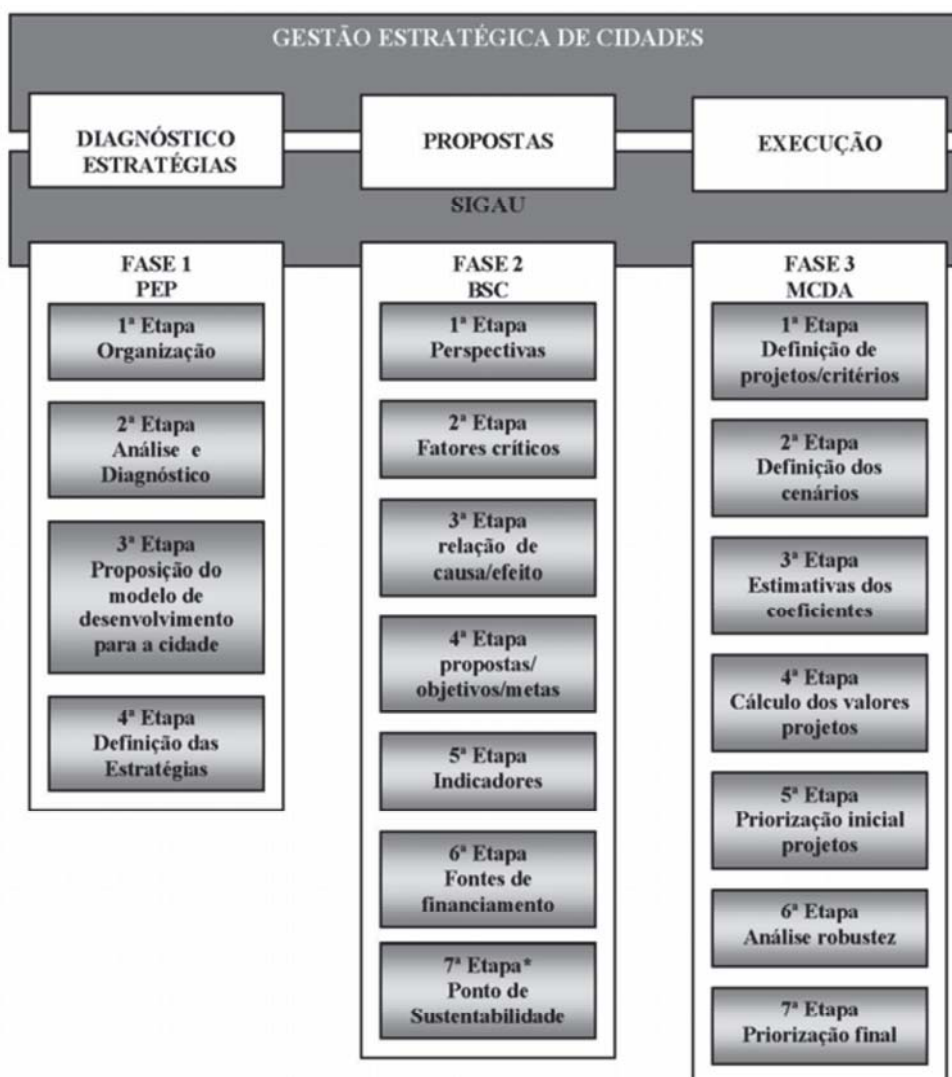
GESTÃO ESTRATÉGICA DE CIDADES

DIAGNÓSTICO ESTRATÉGIAS

PROPOSTAS

EXECUÇÃO

SIGAU

FASE 1
PEP

1ª Etapa
Organização

2ª Etapa
Análise e Diagnóstico

3ª Etapa
Proposição do modelo de desenvolvimento para a cidade

4ª Etapa
Definição das Estratégias

FASE 2
BSC

1ª Etapa
Perspectivas

2ª Etapa
Fatores críticos

3ª Etapa
relação de causa/efeito

4ª Etapa
propostas/ objetivos/metas

5ª Etapa
Indicadores

6ª Etapa
Fontes de financiamento

7ª Etapa*
Ponto de Sustentabilidade

FASE 3
MCDA

1ª Etapa
Definição de projetos/critérios

2ª Etapa
Definição dos cenários

3ª Etapa
Estimativas dos coeficientes

4ª Etapa
Cálculo dos valores projetos

5ª Etapa
Priorização inicial projetos

6ª Etapa
Análise robustez

7ª Etapa
Priorização final